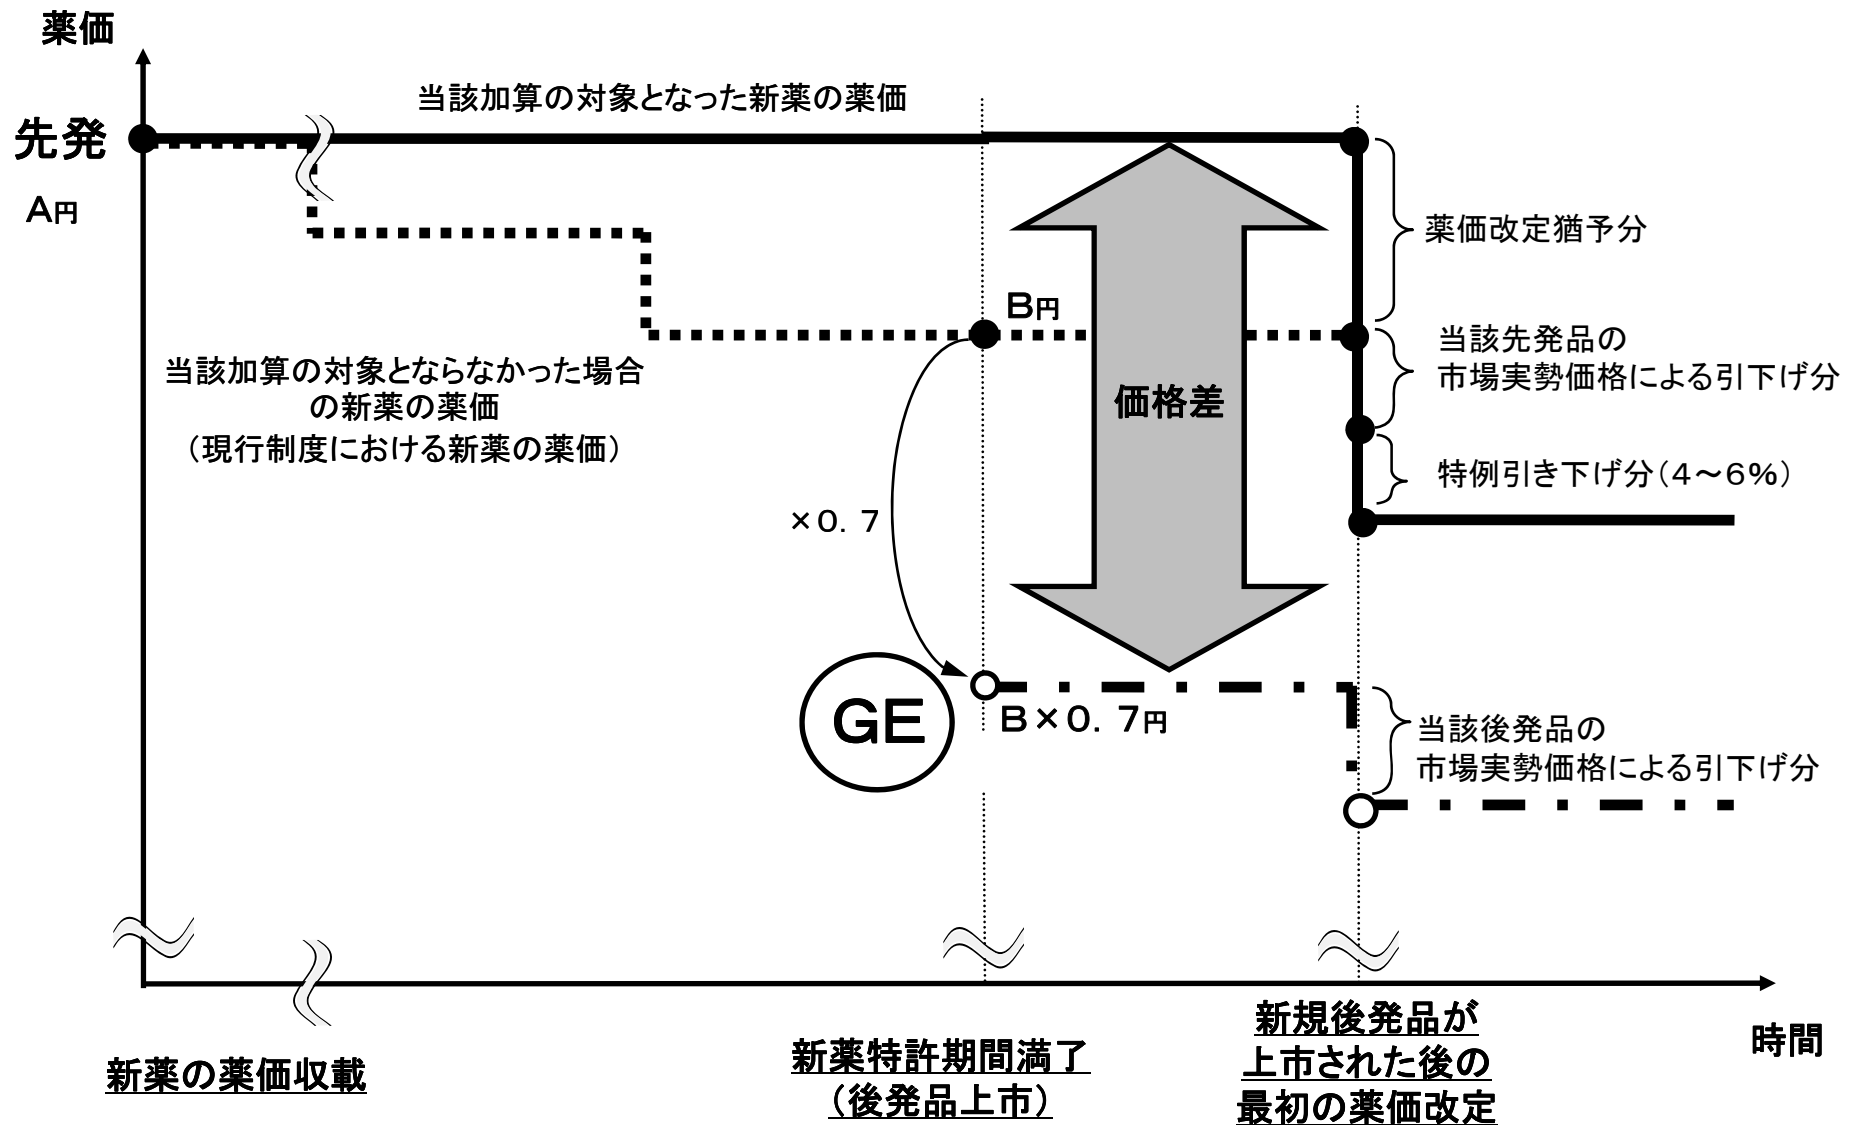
薬価

当該加算の対象となった新薬の薬価

先発

A円

薬価改定猶予分

B円

当該先発品の市場実勢価格による引下げ分

当該加算の対象とならなかった場合の新薬の薬価（現行制度における新薬の薬価）

価格差

特例引き下げ分（4～6%）

×0．7

GE

B×0．7円

当該後発品の市場実勢価格による引下げ分

時間

新薬の薬価収載

新薬特許期間満了（後発品上市）

新規後発品が上市された後の最初の薬価改定